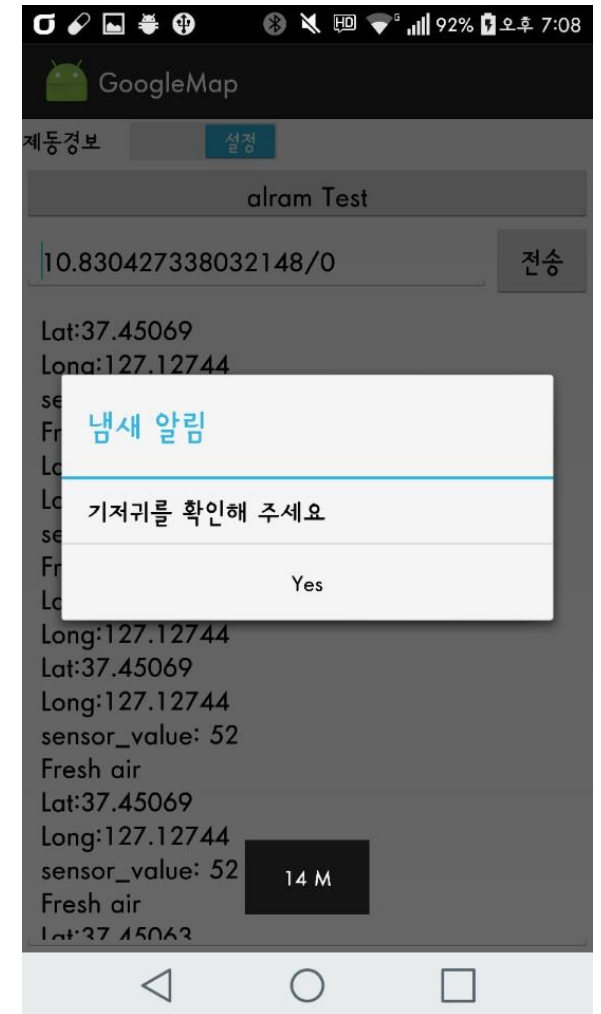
92% 오후 7:08

GoogleMap

제동경보 설정

alram Test

10.830427338032148/0

전송

Lat:37.45069
Long:127.12744
se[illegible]
Fr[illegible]
Lo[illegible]
Lo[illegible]
se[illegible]
Fr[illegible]
Lo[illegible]

냄새 알림

기저귀를 확인해 주세요

Yes

Long:127.12744
Lat:37.45069
Long:127.12744
sensor_value: 52
Fresh air
Lat:37.45069
Long:127.12744
sensor_value: 52
Fresh air
Lat:37.45063

14 M